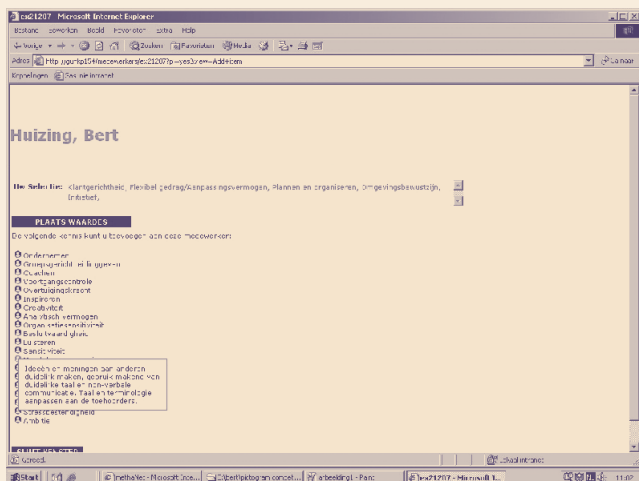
es21207 - Microsoft Internet Explorer

Bestand Bewerken Beeld Favorieten Extra Help

Vorige → Zoeken Favorieten Media

Adres http://gurkp154/medewerkers/es21207?p=yes3view=Add#em

Koppelingen Site ole Intranet

Ga naar

Huizing, Bert

Hij Sterke Kanten: Klantgerichtheid, Flexibel gedrag/Aanpassingsvermogen, Plannen en organiseren, Omgevingsbewustzijn, Initiatief,

PLAATS WAARDES

De volgende kernkwaliteiten kunt u toevoegen aan deze medewerker:

Ondernemen
Omgevingsrichtlijn te geven
Coachen
Voortgangscontrole
Overtuigingskracht
Inspireren
Creativiteit
Analytisch vermogen
Organisatiesensitiviteit
Besluitvaardigheid
Luisteren
Sensitiviteit
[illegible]
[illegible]
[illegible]
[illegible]
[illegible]
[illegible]
Stressbestendigheid
Ambitie

Ideeën en meningen aan anderen duidelijk maken, gebruik makend van duidelijke taal en non-verbale communicatie. Taal en terminologie aanpassen aan de toehoorders.

SLUIT VENSTER

Gereed

Lokaal intranet

Start

metha/lec - Microsoft Inte...

C:\Pert\pictogram concept...

afbeelding1 - Paint

es21207 - Microsoft I...

11:07